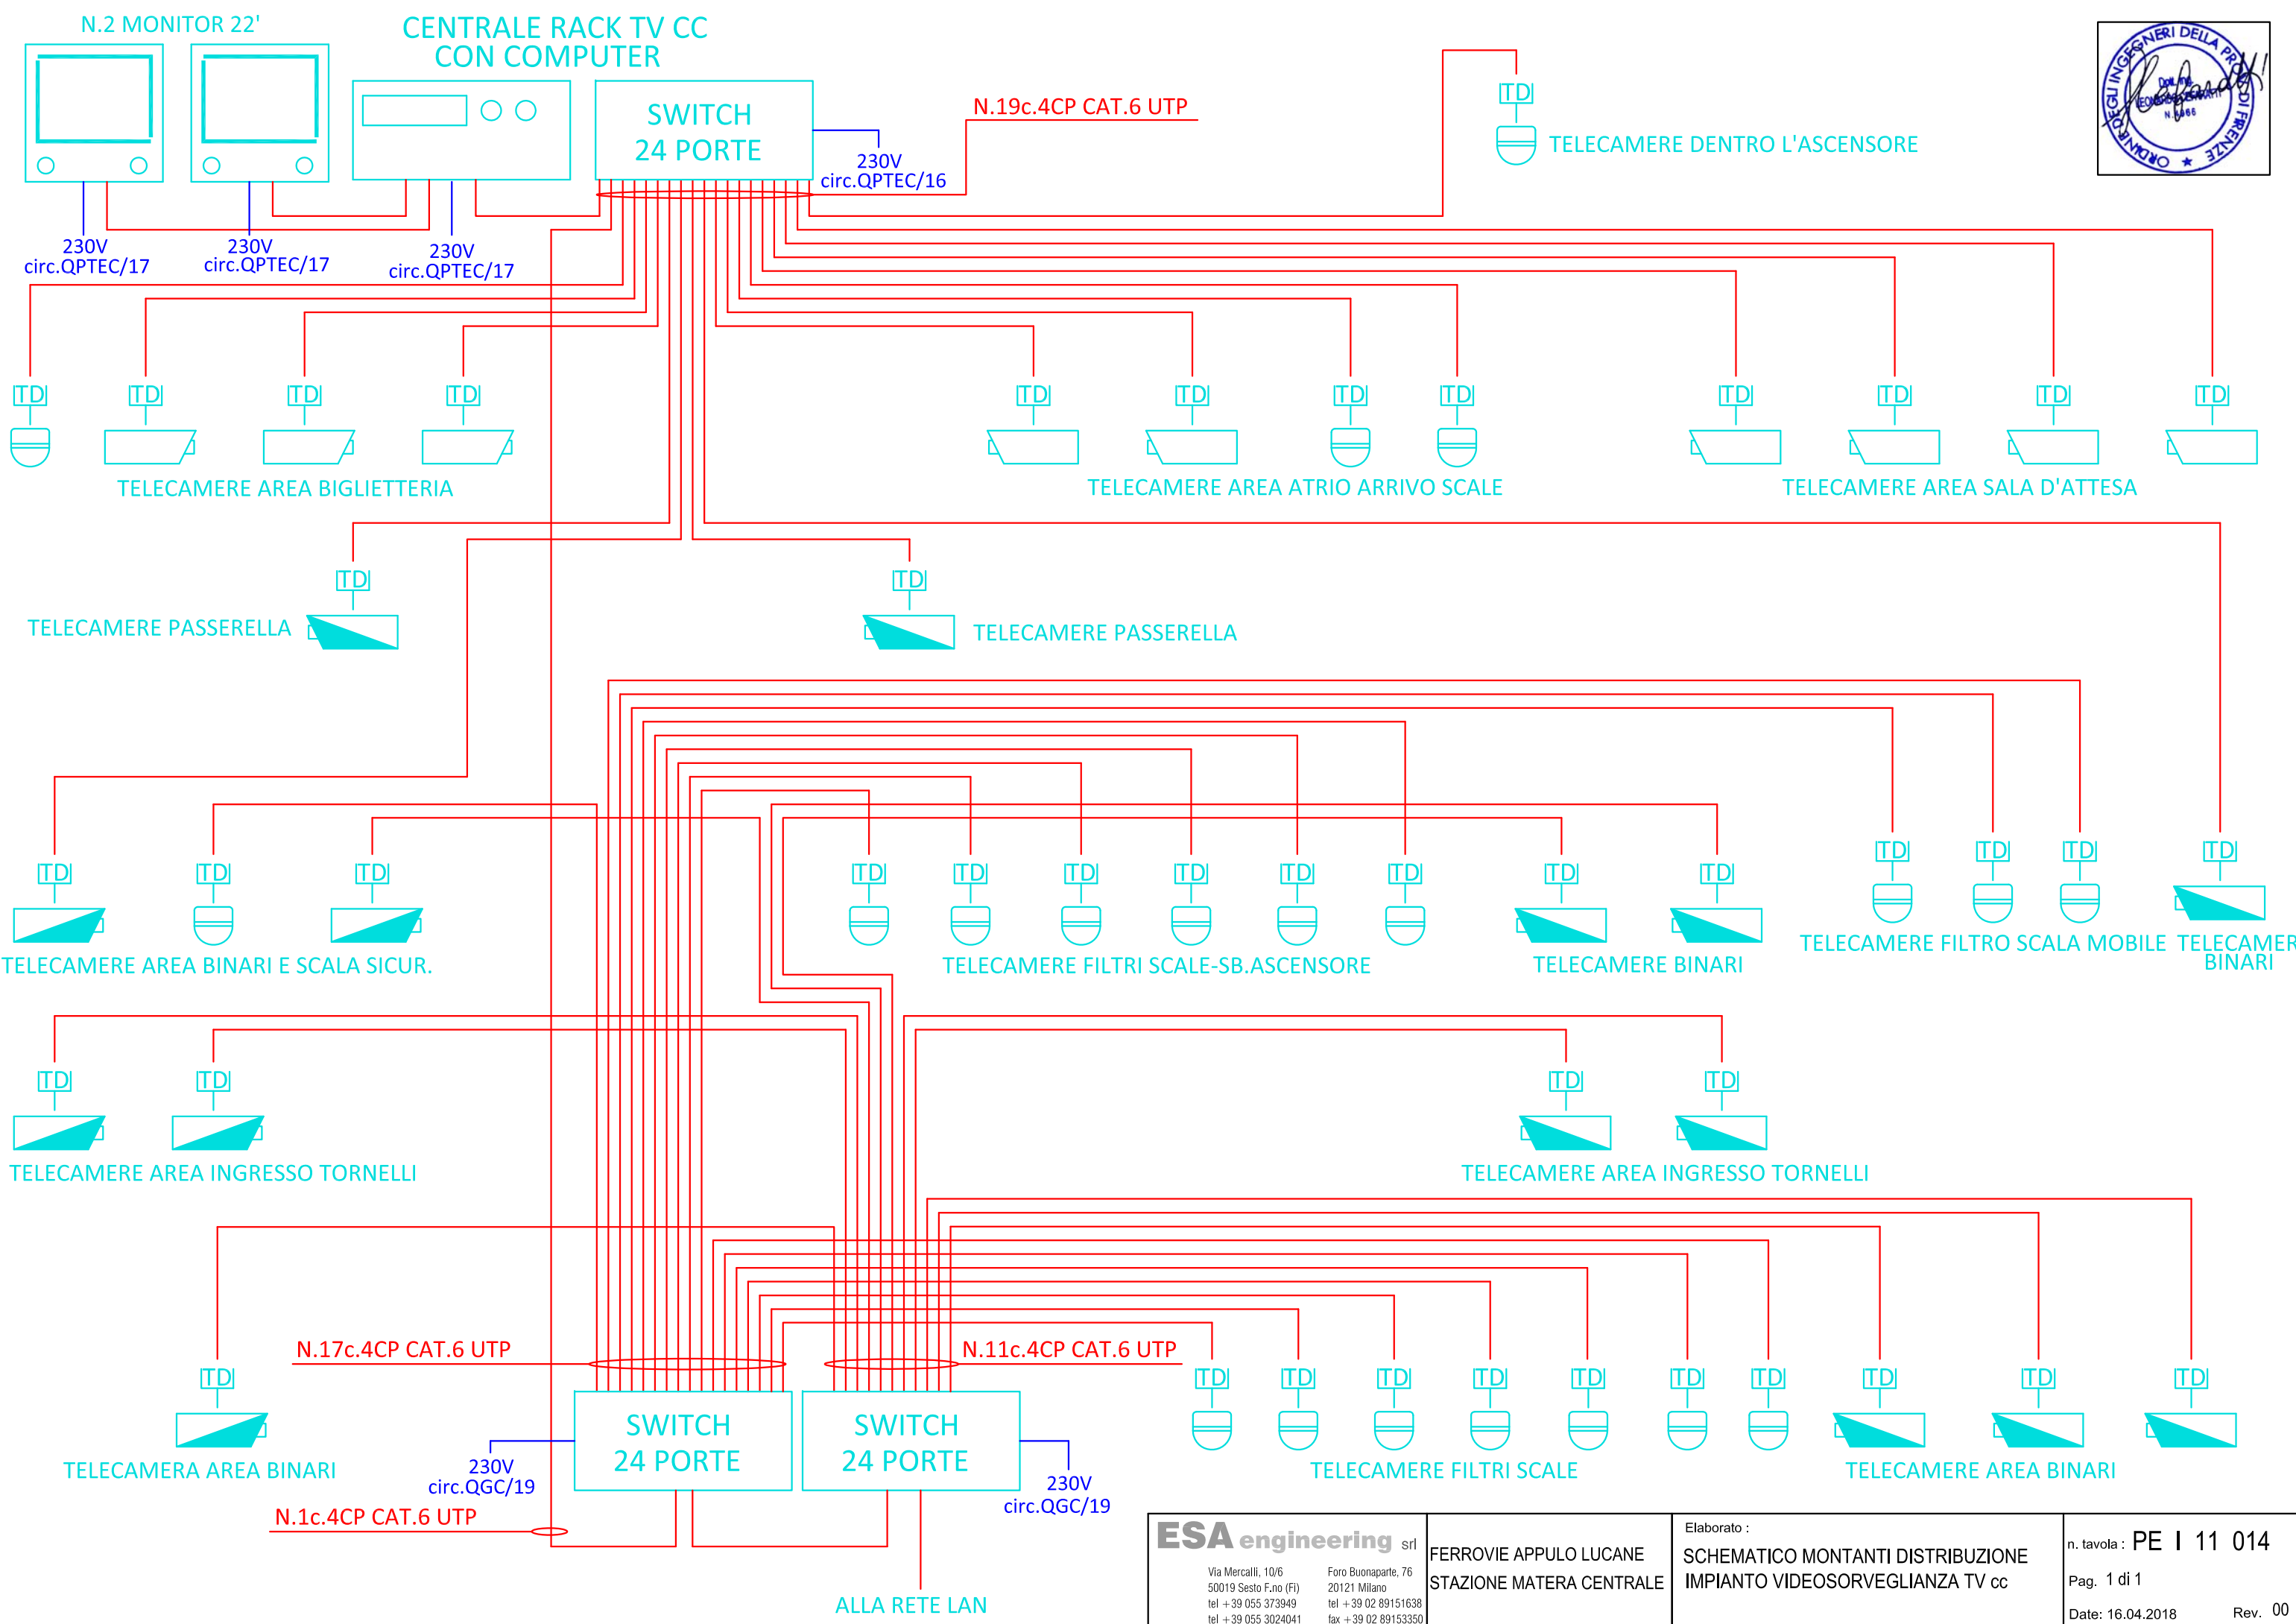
N.2 MONITOR 22'

CENTRALE RACK TV CC
CON COMPUTER

SWITCH
24 PORTE

230V
circ.QPTEC/16

N.19c.4CP CAT.6 UTP

TD

TELECAMERE DENTRO L'ASCENSORE

230V
circ.QPTEC/17

230V
circ.QPTEC/17

230V
circ.QPTEC/17

TD TD TD TD

TELECAMERE AREA BIGLIETTERIA

TD TD TD TD

TELECAMERE AREA ATRIO ARRIVO SCALE

TD TD TD TD

TELECAMERE AREA SALA D'ATTESA

TD

TELECAMERE PASSERELLA

TD

TELECAMERE PASSERELLA

TD TD TD

TELECAMERE AREA BINARI E SCALA SICUR.

TD TD TD TD TD TD

TELECAMERE FILTRI SCALE-SB.ASCENSORE

TD TD

TELECAMERE BINARI

TD TD TD

TELECAMERE FILTRO SCALA MOBILE

TD

TELECAMER
BINARI

TD TD

TELECAMERE AREA INGRESSO TORNELLI

TD TD

TELECAMERE AREA INGRESSO TORNELLI

TD

TELECAMERA AREA BINARI

N.17c.4CP CAT.6 UTP

N.11c.4CP CAT.6 UTP

TD TD TD TD TD TD TD

TELECAMERE FILTRI SCALE

TD TD TD

TELECAMERE AREA BINARI

SWITCH
24 PORTE

SWITCH
24 PORTE

230V
circ.QGC/19

230V
circ.QGC/19

N.1c.4CP CAT.6 UTP

ALLA RETE LAN

ORDINE DEGLI INGEGNERI DELLA PROV. DI FIRENZE
Dott. Ing.
N. 5466

ESA engineering srl
Via Mercalli, 10/6
50019 Sesto F.no (Fi)
tel +39 055 373949
tel +39 055 3024041
Foro Buonaparte, 76
20121 Milano
tel +39 02 89151638
fax +39 02 89153350

FERROVIE APPULO LUCANE
STAZIONE MATERA CENTRALE

Elaborato :
SCHEMATICO MONTANTI DISTRIBUZIONE
IMPIANTO VIDEOSORVEGLIANZA TV cc

n. tavola : PE I 11 014
Pag. 1 di 1
Date: 16.04.2018
Rev. 00